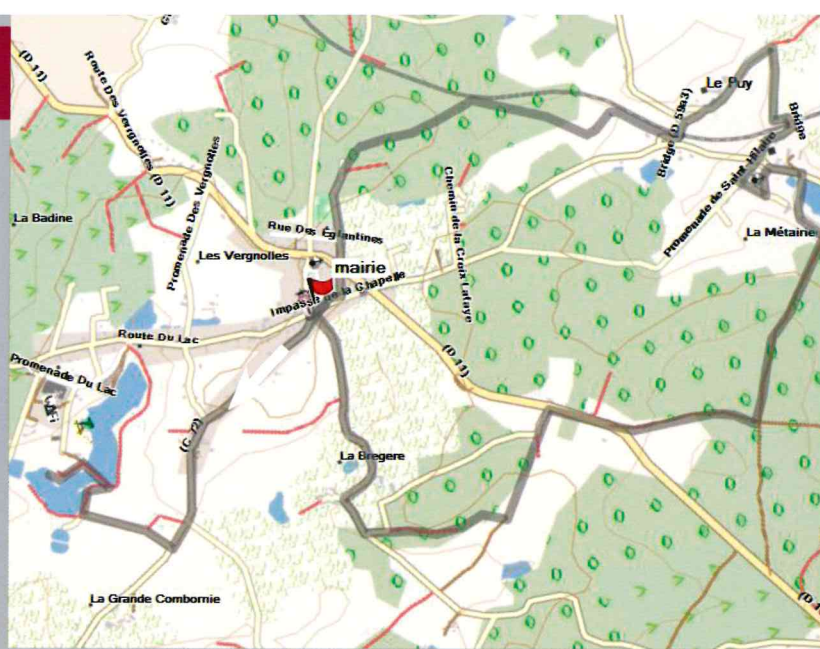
(D 11)
Route Des Vergnolles (D 11)
Promenade Des Vergnolles
La Badine
Les Vergnolles
Rue Des Églantines
mairie
Impasse de la Chapelle
Chemin de la Croix Lafaye
Route Du Lac
Promenade Du Lac
(C 7)
(D 11)
La Bregere
La Grande Combornie
Le Puy
Bridge (D 58a3)
Bridge
Promenade de Saint-Hilaire
La Métaine
(D 1